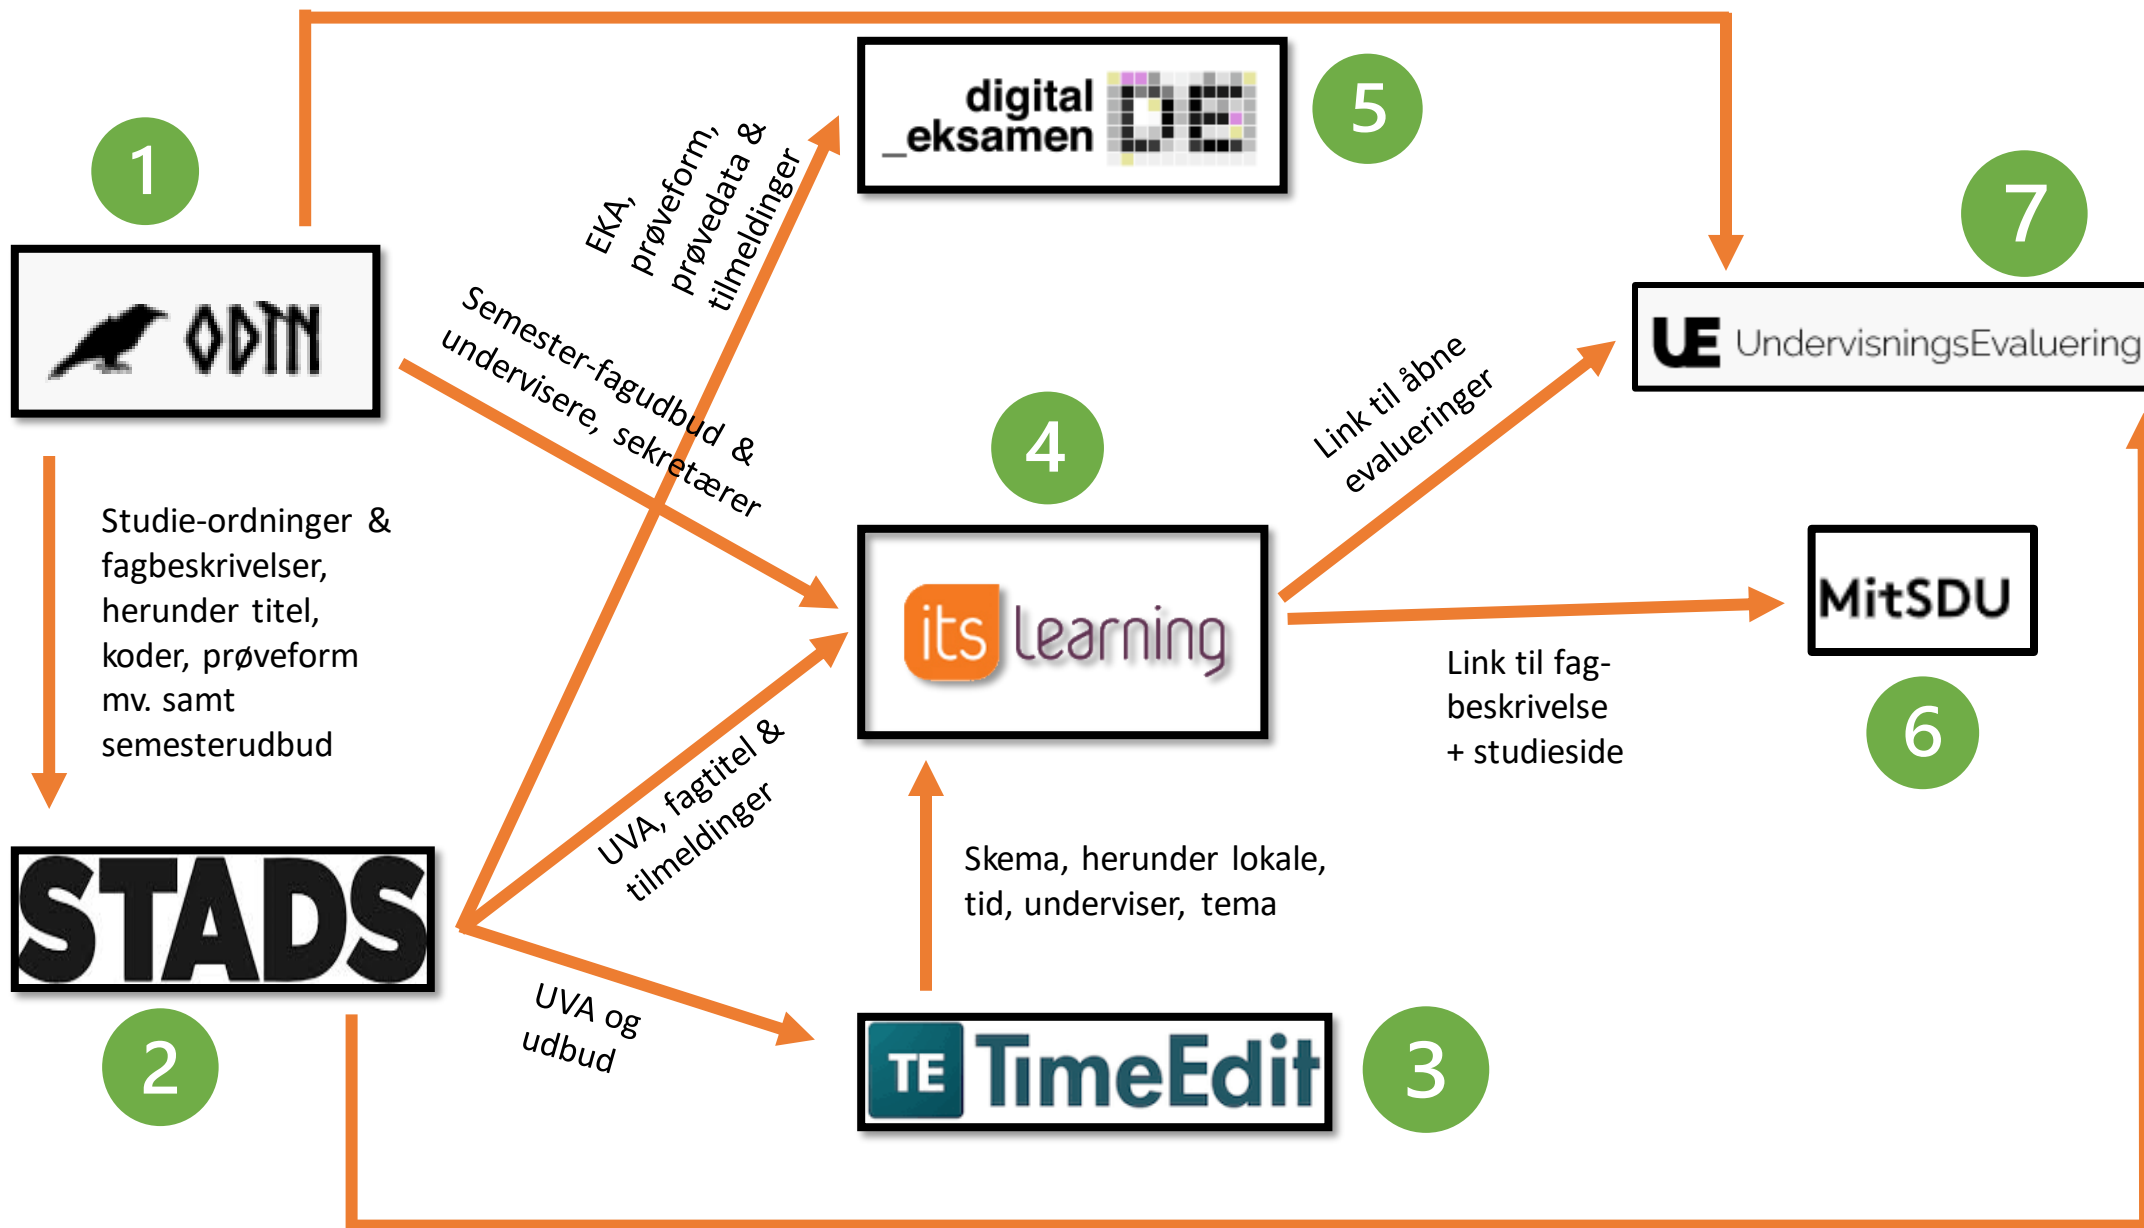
1

ODIN

digital
_eksamen

5

EKA, prøveform, prøvedata & tilmeldinger

Semester-fagudbud & undervisere, sekretærer

7

UE UndervisningsEvaluering

Link til åbne evalueringer

4

Studie-ordninger & fagbeskrivelser, herunder titel, koder, prøveform mv. samt semesterudbud

its learning

MitSDU

Link til fag-beskrivelse + studieside

6

UVA, fagtitel & tilmeldinger

STADS

Skema, herunder lokale, tid, underviser, tema

2

UVA og udbud

TE TimeEdit

3